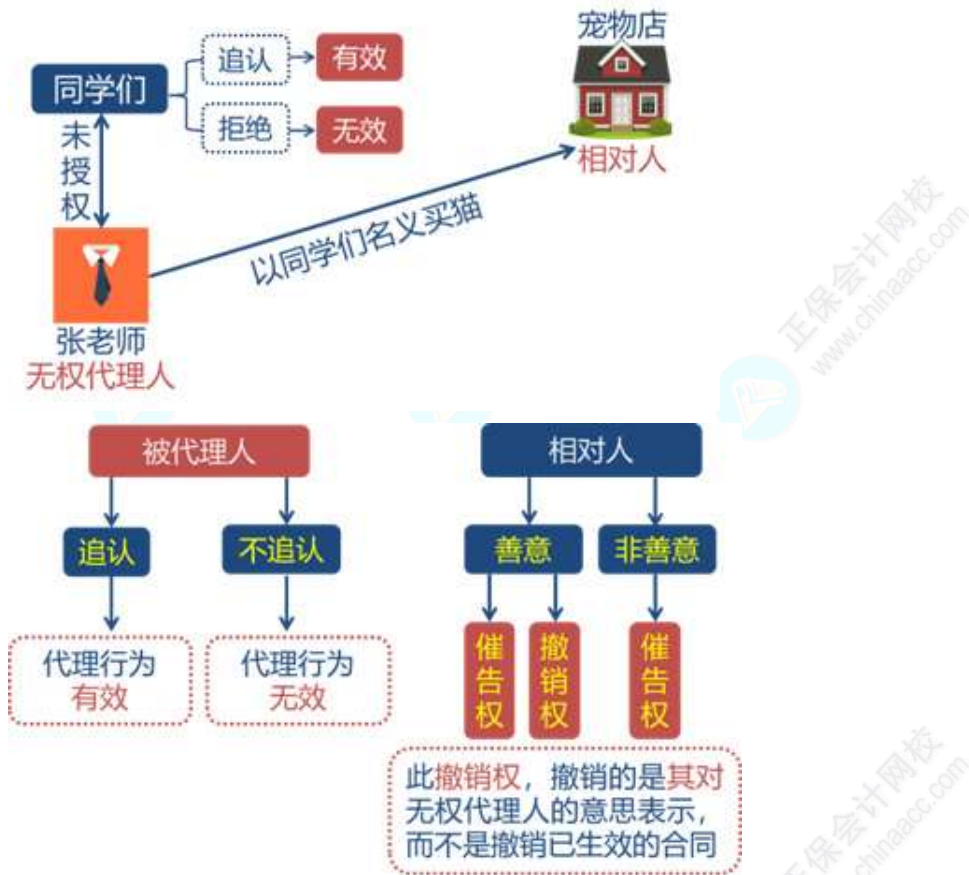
宠物店

同学们

追认 有效

拒绝 无效

未授权

以同学们名义买猫

相对人

张老师
无权代理人

正保会计网校
www.chinaacc.com

被代理人

追认

不追认

代理行为有效

代理行为无效

相对人

善意

非善意

催告权

撤销权

催告权

此撤销权，撤销的是其对无权代理人的意思表示，而不是撤销已生效的合同

正保会计网校
www.chinaacc.com